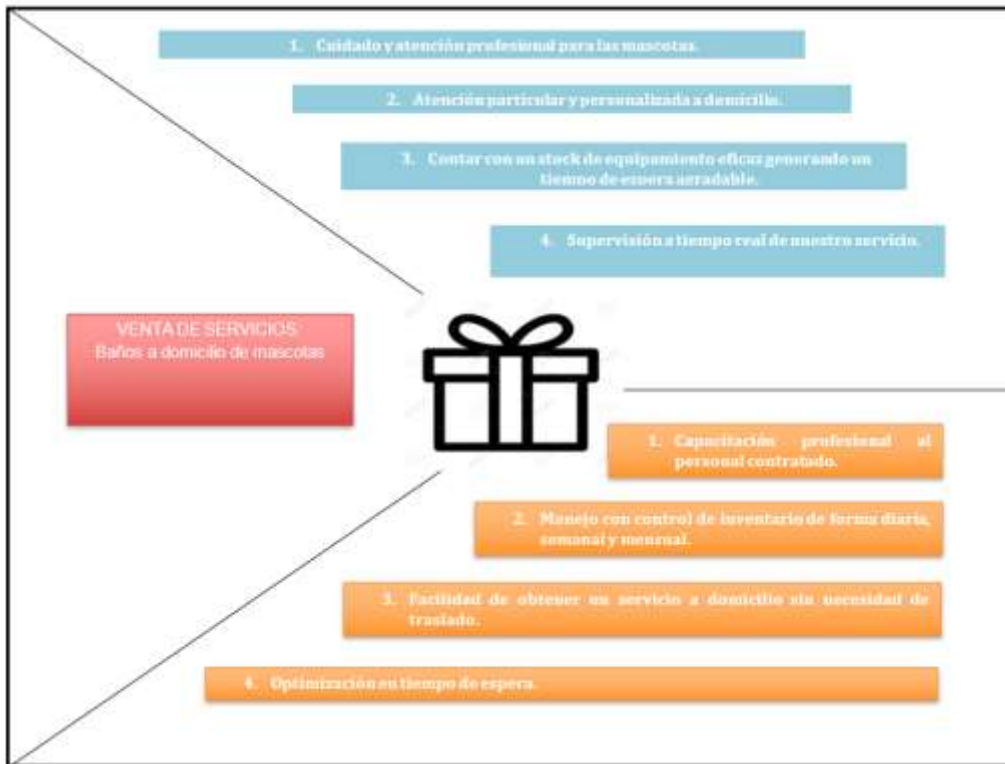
1. Cuidado y atención profesional para las mascotas.

2. Atención particular y personalizada a domicilio.

3. Contar con un stock de equipamiento eficaz generando un tiempo de espera agradable.

4. Supervisión a tiempo real de nuestro servicio.

VENTA DE SERVICIOS
Baños a domicilio de mascotas

1. Capacitación profesional al personal contratado.

2. Manejo con control de inventario de forma diaria, semanal y mensual.

3. Facilidad de obtener un servicio a domicilio sin necesidad de traslado.

4. Optimización en tiempo de espera.